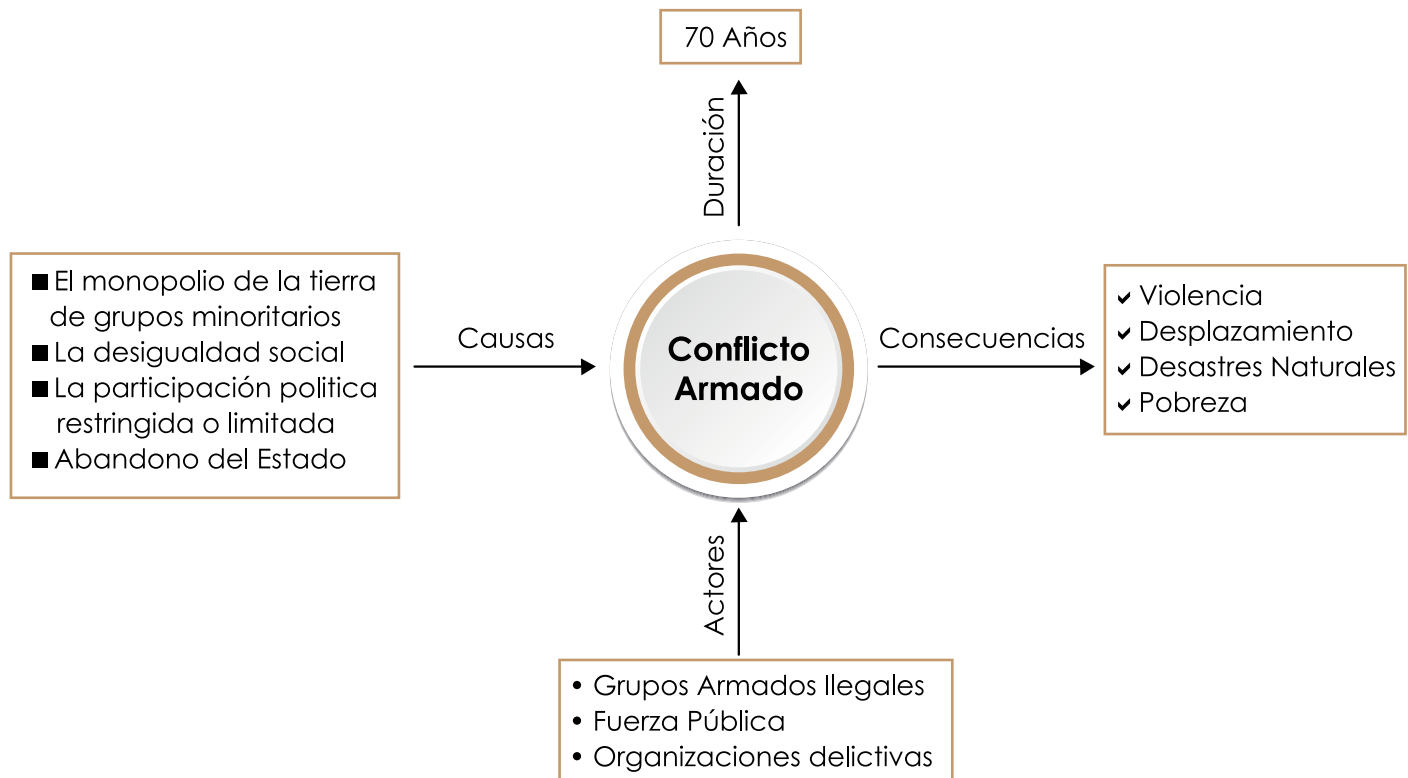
70 Años

Duración

■ El monopolio de la tierra de grupos minoritarios
■ La desigualdad social
■ La participación politica restringida o limitada
■ Abandono del Estado

Causas

Conflicto Armado

Consecuencias

✔ Violencia
✔ Desplazamiento
✔ Desastres Naturales
✔ Pobreza

Actores

• Grupos Armados Ilegales
• Fuerza Pública
• Organizaciones delictivas